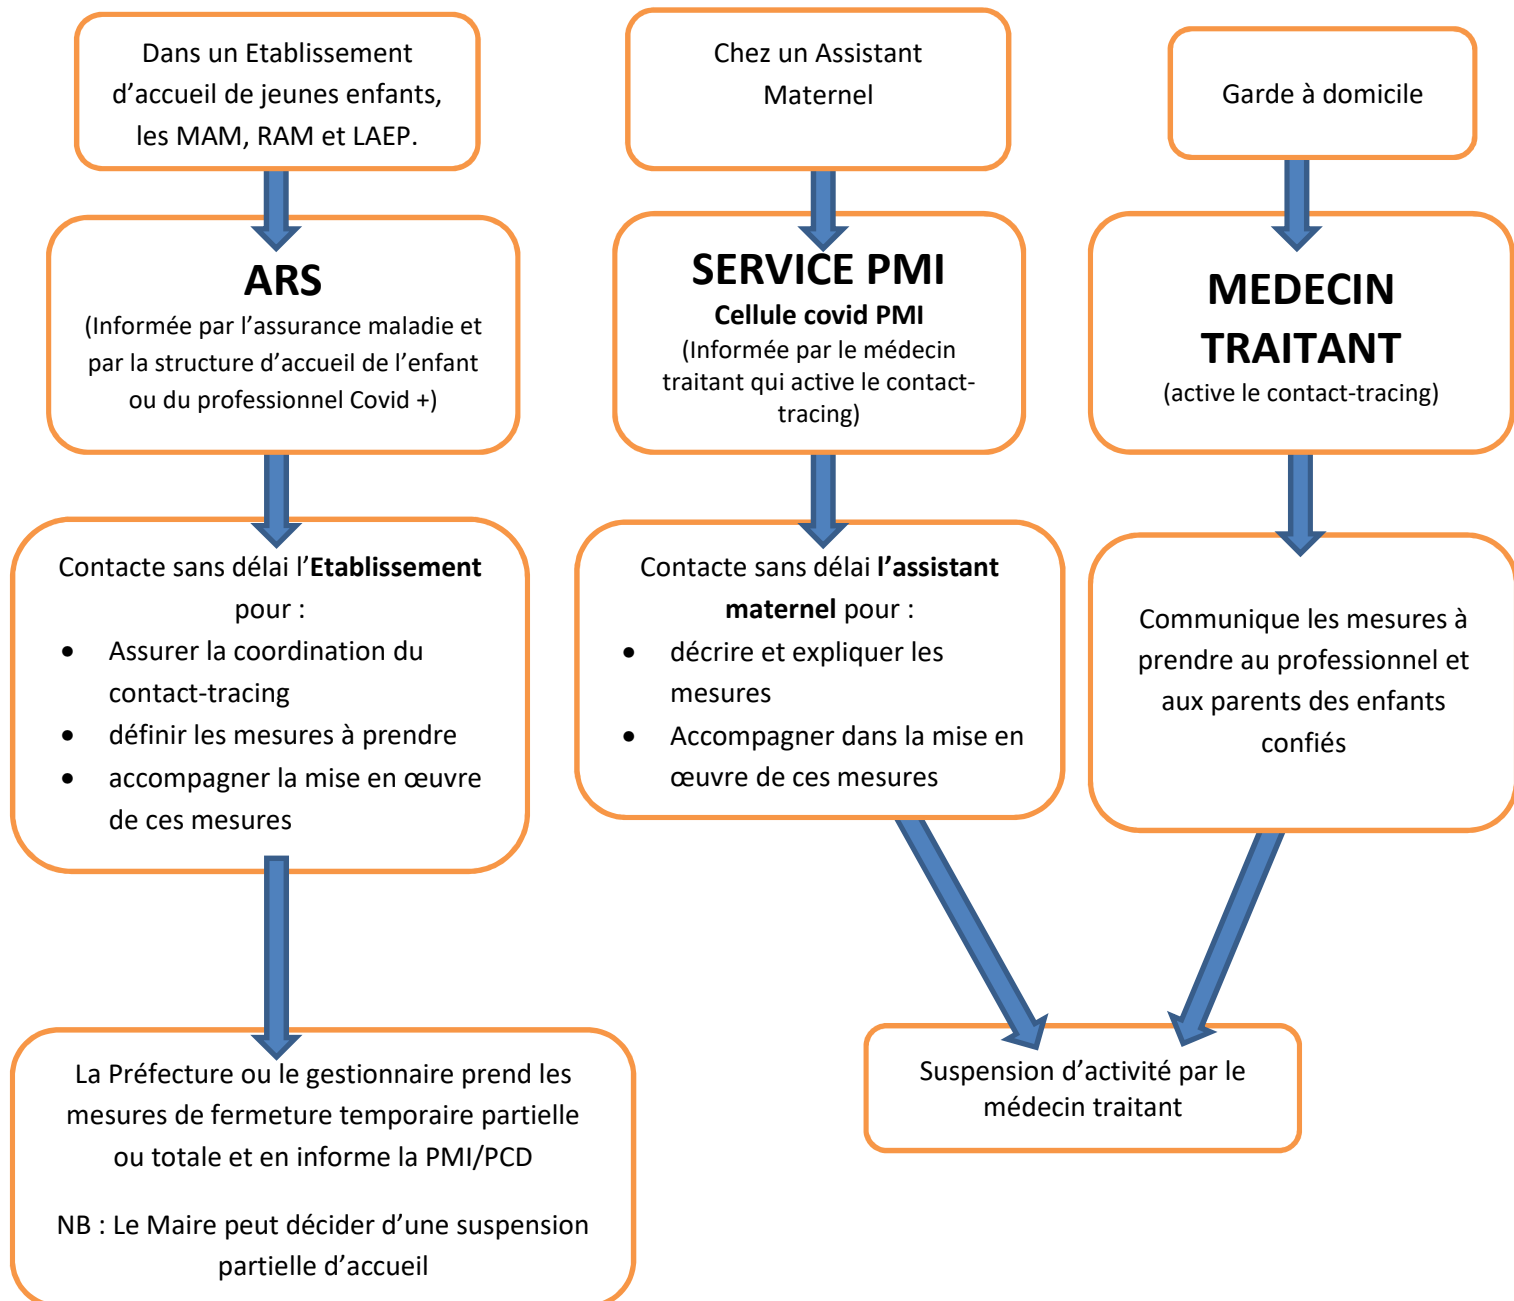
Dans un Etablissement d’accueil de jeunes enfants, les MAM, RAM et LAEP.

ARS
(Informée par l’assurance maladie et par la structure d’accueil de l’enfant ou du professionnel Covid +)

Contacte sans délai l’**Etablissement** pour :
- Assurer la coordination du contact-tracing
- définir les mesures à prendre
- accompagner la mise en œuvre de ces mesures

La Préfecture ou le gestionnaire prend les mesures de fermeture temporaire partielle ou totale et en informe la PMI/PCD

NB : Le Maire peut décider d’une suspension partielle d’accueil

Chez un Assistant Maternel

SERVICE PMI
Cellule covid PMI
(Informée par le médecin traitant qui active le contact-tracing)

Contacte sans délai **l’assistant maternel** pour :
- décrire et expliquer les mesures
- Accompagner dans la mise en œuvre de ces mesures

Garde à domicile

MEDECIN TRAITANT
(active le contact-tracing)

Communique les mesures à prendre au professionnel et aux parents des enfants confiés

Suspension d’activité par le médecin traitant